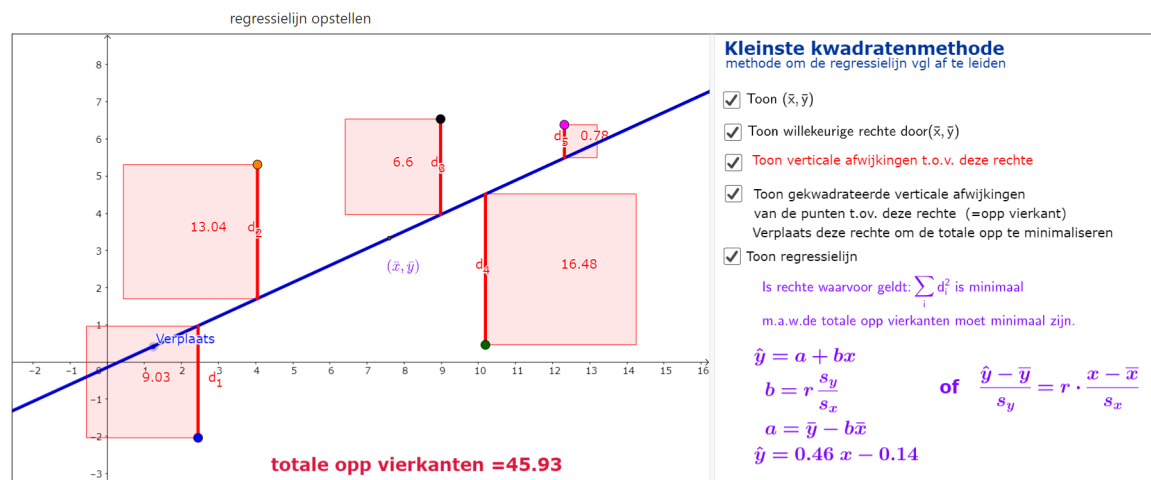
regressielijn opstellen

8
7
6
5
4
3
2
1
-1
-2
-3
-2 -1 0 1 2 3 4 5 6 7 8 9 10 11 12 13 14 15 16

13.04 $d_2$
6.6 $d_3$
$d_5$ 0.78
$(\bar{x}, \bar{y})$
$d_4$ 16.48
Verplaats
9.03 $d_1$

totale opp vierkanten =45.93

Kleinste kwadratenmethode
methode om de regressielijn vgl af te leiden

Toon $(\bar{x}, \bar{y})$

Toon willekeurige rechte door$(\bar{x}, \bar{y})$

Toon verticale afwijkingen t.o.v. deze rechte

Toon gekwadrateerde verticale afwijkingen van de punten t.o.v. deze rechte (=opp vierkant) Verplaats deze rechte om de totale opp te minimaliseren

Toon regressielijn

Is rechte waarvoor geldt: $\sum_i d_i^2$ is minimaal

m.a.w.de totale opp vierkanten moet minimaal zijn.

$\hat{y} = a + bx$
$b = r\frac{s_y}{s_x}$
of $\frac{\hat{y} - \overline{y}}{s_y} = r \cdot \frac{x - \overline{x}}{s_x}$
$a = \overline{y} - b\overline{x}$
$\hat{y} = 0.46\ x - 0.14$